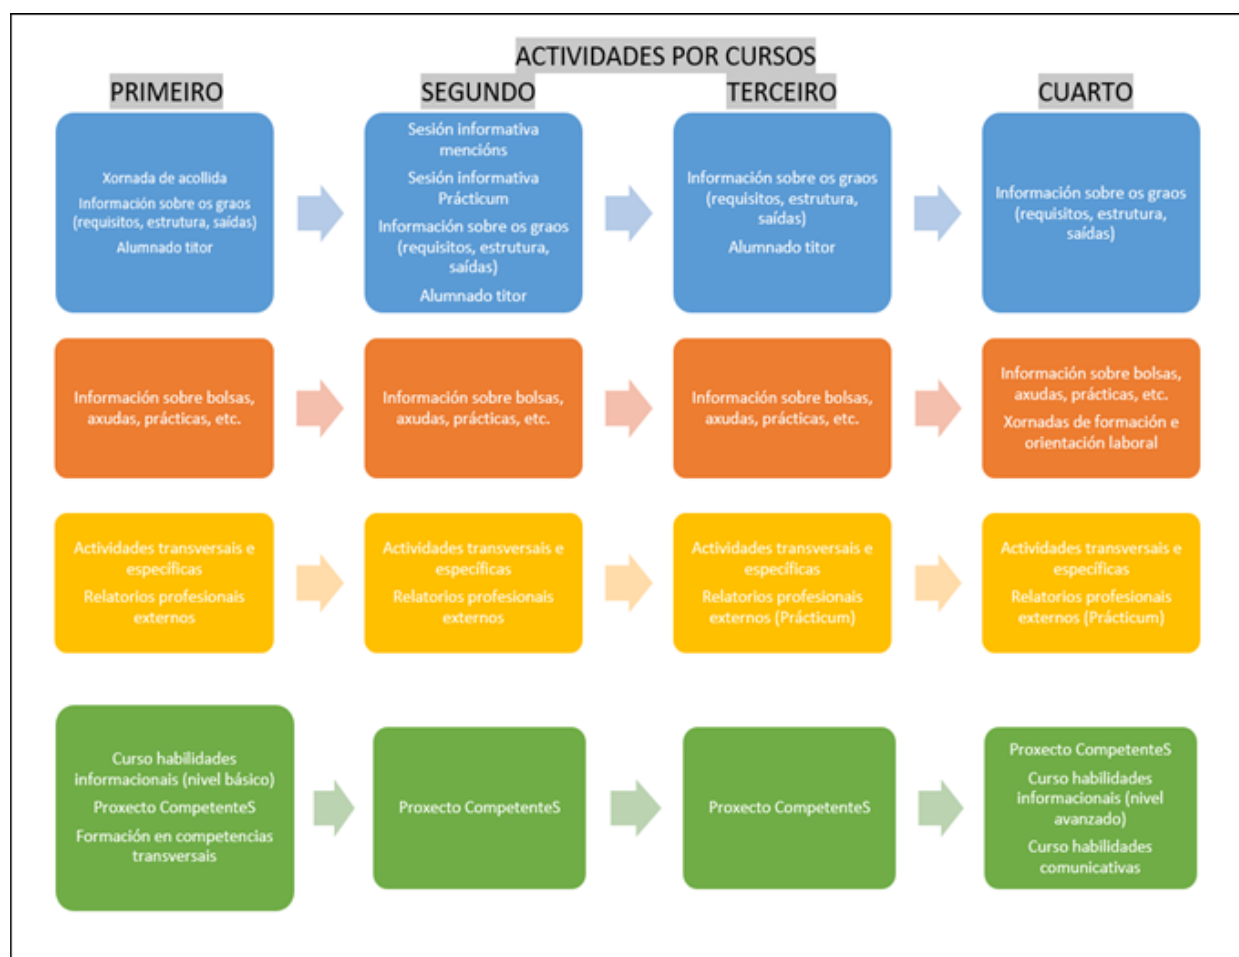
ACTIVIDADES POR CURSOS

PRIMEIRO

SEGUNDO

TERCEIRO

CUARTO

Xornada de acollida

Información sobre os graos (requisitos, estrutura, saídas)

Alumnado titor

Sesión informativa mencións

Sesión informativa Prácticum

Información sobre os graos (requisitos, estrutura, saídas)

Alumnado titor

Información sobre os graos (requisitos, estrutura, saídas)

Alumnado titor

Información sobre os graos (requisitos, estrutura, saídas)

Información sobre bolsas, axudas, prácticas, etc.

Información sobre bolsas, axudas, prácticas, etc.

Información sobre bolsas, axudas, prácticas, etc.

Información sobre bolsas, axudas, prácticas, etc.

Xornadas de formación e orientación laboral

Actividades transversais e específicas

Relatorios profesionais externos

Actividades transversais e específicas

Relatorios profesionais externos

Actividades transversais e específicas

Relatorios profesionais externos (Prácticum)

Actividades transversais e específicas

Relatorios profesionais externos (Prácticum)

Curso habilidades informacionais (nivel básico)

Proxecto CompetenteS

Formación en competencias transversais

Proxecto CompetenteS

Proxecto CompetenteS

Proxecto CompetenteS

Curso habilidades informacionais (nivel avanzado)

Curso habilidades comunicativas